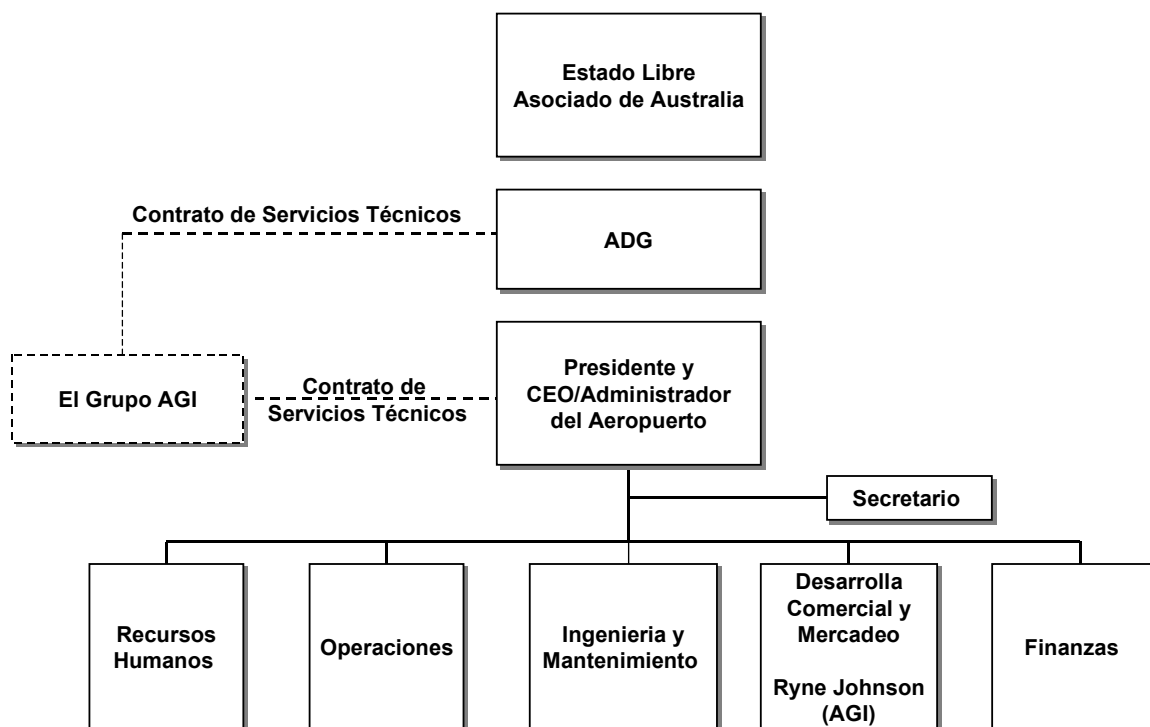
Estado Libre Asociado de Australia

Contrato de Servicios Técnicos

ADG

El Grupo AGI

Contrato de Servicios Técnicos

Presidente y CEO/Administrador del Aeropuerto

Secretario

Recursos Humanos

Operaciones

Ingenieria y Mantenimiento

Desarrolla Comercial y Mercadeo

Ryne Johnson (AGI)

Finanzas